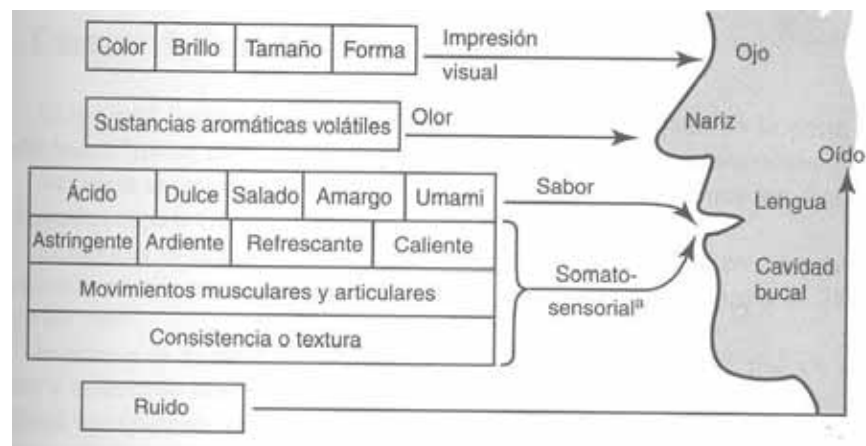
| Color | Brillo | Tamaño | Forma |
|---|---|---|---|

Impresión visual

Ojo

Sustancias aromáticas volátiles

Olor

Nariz

Oído

| Ácido | Dulce | Salado | Amargo | Umami |
|---|---|---|---|---|

Sabor

Lengua

| Astringente | Ardiente | Refrescante | Caliente |
|---|---|---|---|

Movimientos musculares y articulares

Consistencia o textura

Somatosensorial$^a$

Cavidad bucal

Ruido